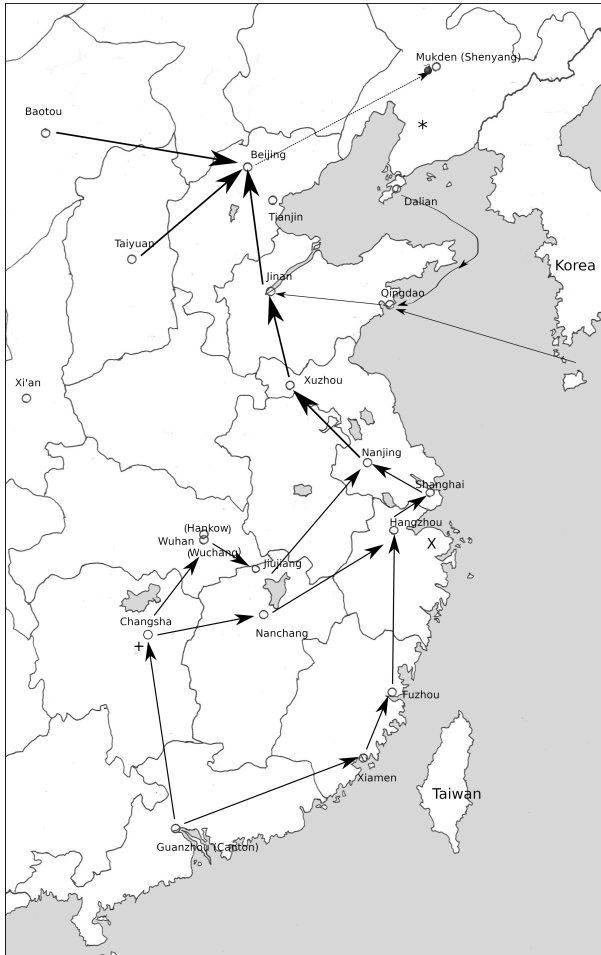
Mukden (Shenyang)

*

Baotou

Beijing

Tianjin

Dalian

Taiyuan

Korea

Jinan

Qingdao

Xi'an

Xuzhou

Nanjing

Shanghai

Hangzhou

X

(Hankow)

Wuhan

(Wuchang)

Jiujiang

Changsha

+

Nanchang

Fuzhou

Xiamen

Taiwan

Guanzhou (Canton)